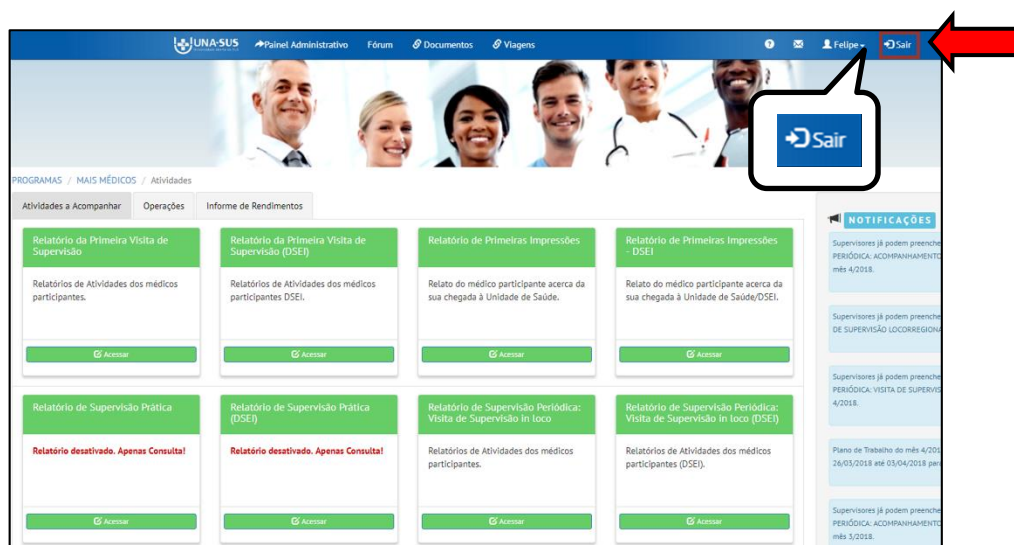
UNA-SUS Painel Administrativo Fórum Documentos Viagens Felipe Sair

Sair

PROGRAMAS / MAIS MÉDICOS / Atividades

Atividades a Acompanhar | Operações | Informe de Rendimentos

Relatório da Primeira Visita de Supervisão
Relatórios de Atividades dos médicos participantes.
Acessar

Relatório da Primeira Visita de Supervisão (DSEI)
Relatórios de Atividades dos médicos participantes DSEI.
Acessar

Relatório de Primeiras Impressões
Relato do médico participante acerca da sua chegada à Unidade de Saúde.
Acessar

Relatório de Primeiras Impressões - DSEI
Relato do médico participante acerca da sua chegada à Unidade de Saúde/DSEI.
Acessar

Relatório de Supervisão Prática
Relatório desativado. Apenas Consulta!
Acessar

Relatório de Supervisão Prática (DSEI)
Relatório desativado. Apenas Consulta!
Acessar

Relatório de Supervisão Periódica: Visita de Supervisão in loco
Relatórios de Atividades dos médicos participantes.
Acessar

Relatório de Supervisão Periódica: Visita de Supervisão in loco (DSEI)
Relatórios de Atividades dos médicos participantes (DSEI).
Acessar

NOTIFICAÇÕES

Supervisores já podem preenche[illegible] PERIÓDICA: ACOMPANHAMENTO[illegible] mês 4/2018.

Supervisores já podem preenche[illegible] DE SUPERVISÃO LOCORREGIONA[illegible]

Supervisores já podem preenche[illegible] PERIÓDICA: VISITA DE SUPERVIS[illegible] 4/2018.

Plano de Trabalho do mês 4/201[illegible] 26/03/2018 até 03/04/2018 par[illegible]

Supervisores já podem preenche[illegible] PERIÓDICA: ACOMPANHAMENTO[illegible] mês 3/2018.